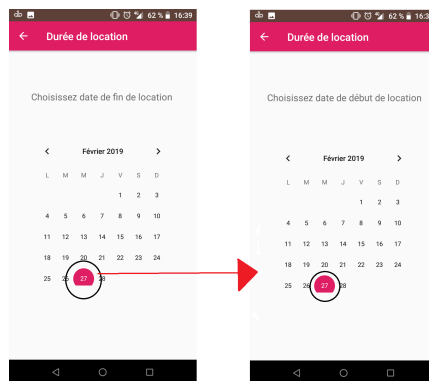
62 % 16:39
← Durée de location

Choisissez date de fin de location

< Février 2019 >

| L | M | M | J | V | S | D |
|---|---|---|---|---|---|---|
| | | | | 1 | 2 | 3 |
| 4 | 5 | 6 | 7 | 8 | 9 | 10 |
| 11 | 12 | 13 | 14 | 15 | 16 | 17 |
| 18 | 19 | 20 | 21 | 22 | 23 | 24 |
| 25 | 26 | 27 | 28 | | | |

62 % 16:39
← Durée de location

Choisissez date de début de location

< Février 2019 >

| L | M | M | J | V | S | D |
|---|---|---|---|---|---|---|
| | | | | 1 | 2 | 3 |
| 4 | 5 | 6 | 7 | 8 | 9 | 10 |
| 11 | 12 | 13 | 14 | 15 | 16 | 17 |
| 18 | 19 | 20 | 21 | 22 | 23 | 24 |
| 25 | 26 | 27 | 28 | | | |